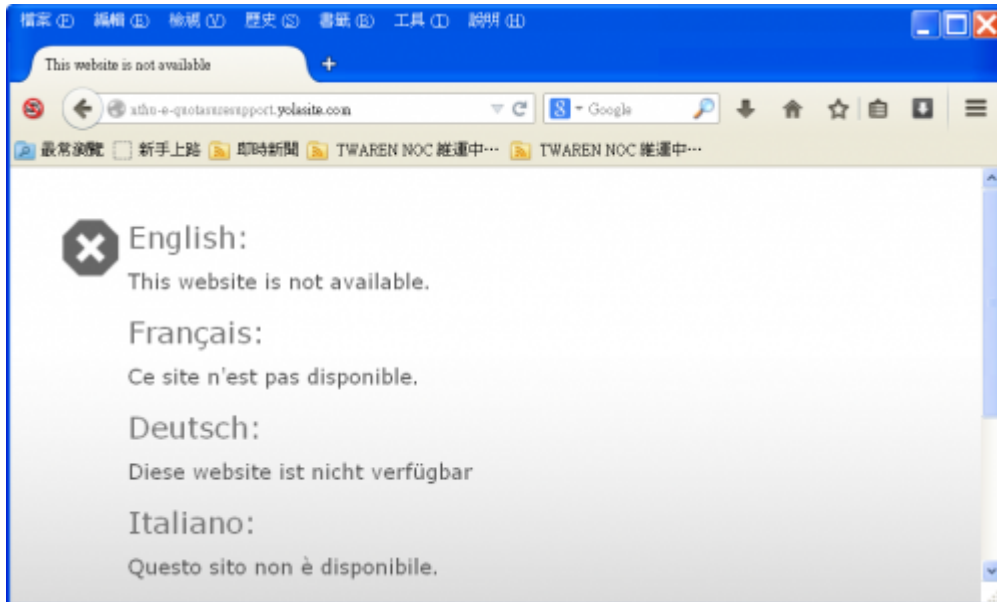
檔案 (F) 編輯 (E) 檢視 (V) 歷史 (S) 書籤 (B) 工具 (T) 說明 (H)

This website is not available

athu-e-quotasizesupport.yolasite.com

Google

最常瀏覽 新手上路 即時新聞 TWAREN NOC 維運中··· TWAREN NOC 維運中···

English:

This website is not available.

Français:

Ce site n'est pas disponible.

Deutsch:

Diese website ist nicht verfügbar

Italiano:

Questo sito non è disponibile.